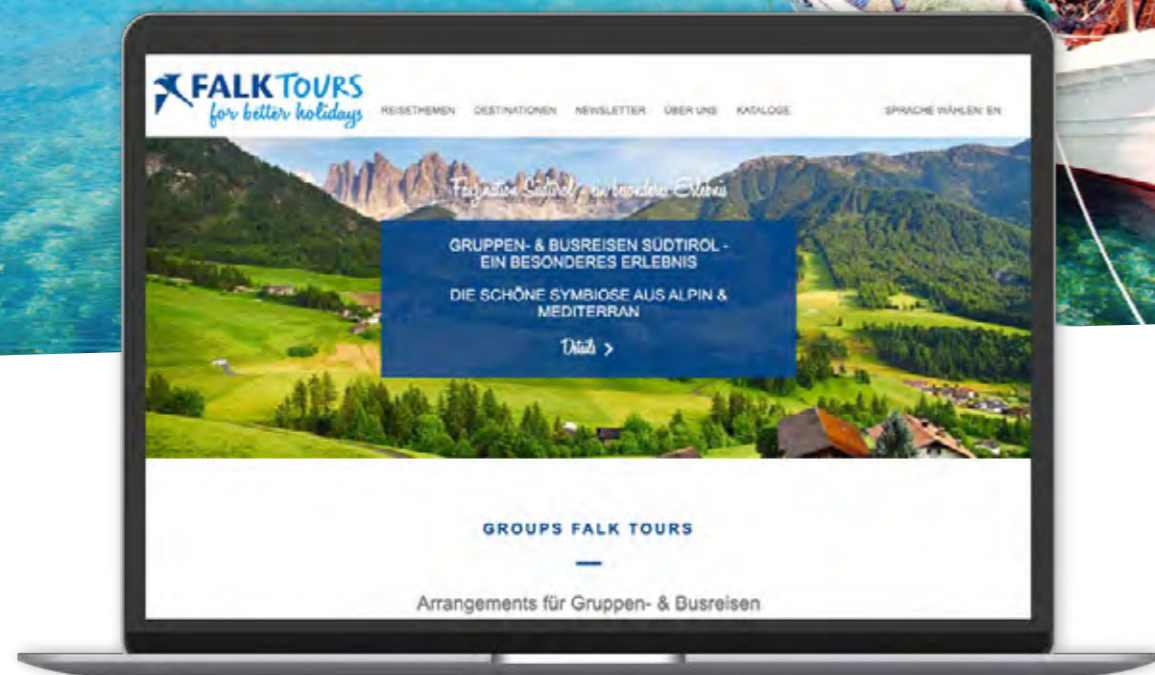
FALK TOURS
for better holidays

REISETHEMEN DESTINATIONEN NEWSLETTER ÜBER UNS KATALOGE SPRACHE WÄHLEN: EN

Faszination Südtirol - ein besonderes Erlebnis

GRUPPEN- & BUSREISEN SÜDTIROL - EIN BESONDERES ERLEBNIS

DIE SCHÖNE SYMBIOSE AUS ALPIN & MEDITERRAN

Details >

GROUPS FALK TOURS

Arrangements für Gruppen- & Busreisen